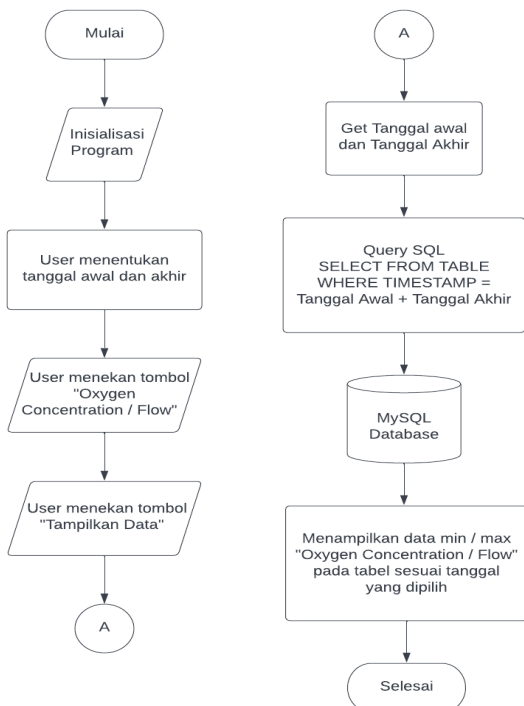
Mulai

Inisialisasi Program

User menentukan tanggal awal dan akhir

User menekan tombol "Oxygen Concentration / Flow"

User menekan tombol "Tampilkan Data"

A

A

Get Tanggal awal dan Tanggal Akhir

Query SQL
SELECT FROM TABLE
WHERE TIMESTAMP =
Tanggal Awal + Tanggal Akhir

MySQL Database

Menampilkan data min / max "Oxygen Concentration / Flow" pada tabel sesuai tanggal yang dipilih

Selesai